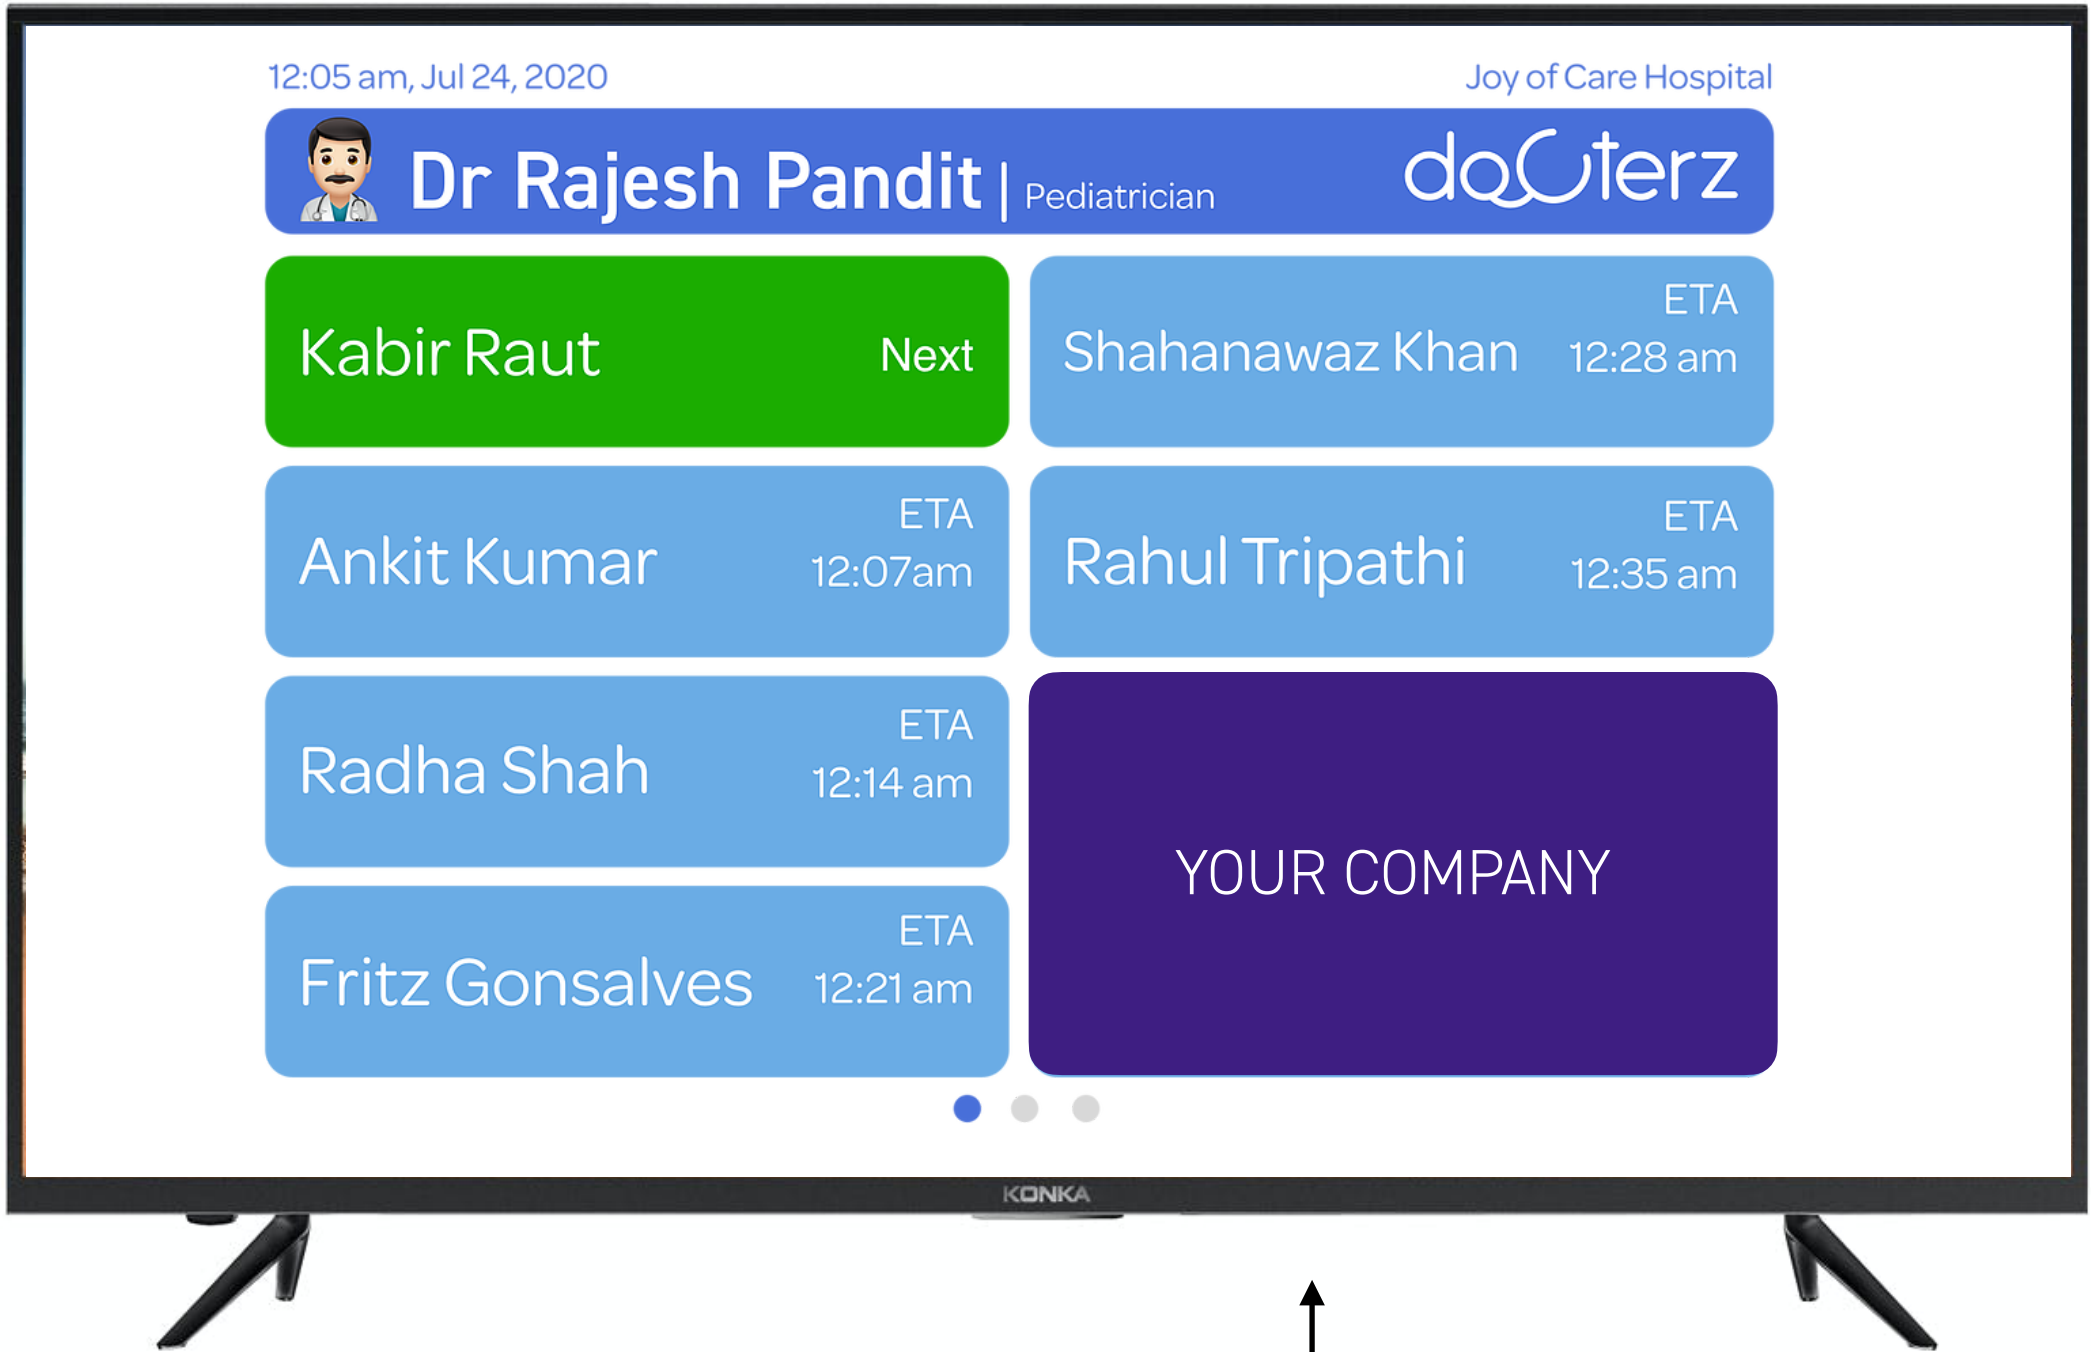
12:05 am, Jul 24, 2020

Joy of Care Hospital

Dr Rajesh Pandit | Pediatrician

doCterz

Kabir Raut Next

Shahanawaz Khan ETA 12:28 am

Ankit Kumar ETA 12:07am

Rahul Tripathi ETA 12:35 am

Radha Shah ETA 12:14 am

YOUR COMPANY

Fritz Gonsalves ETA 12:21 am

KONKA